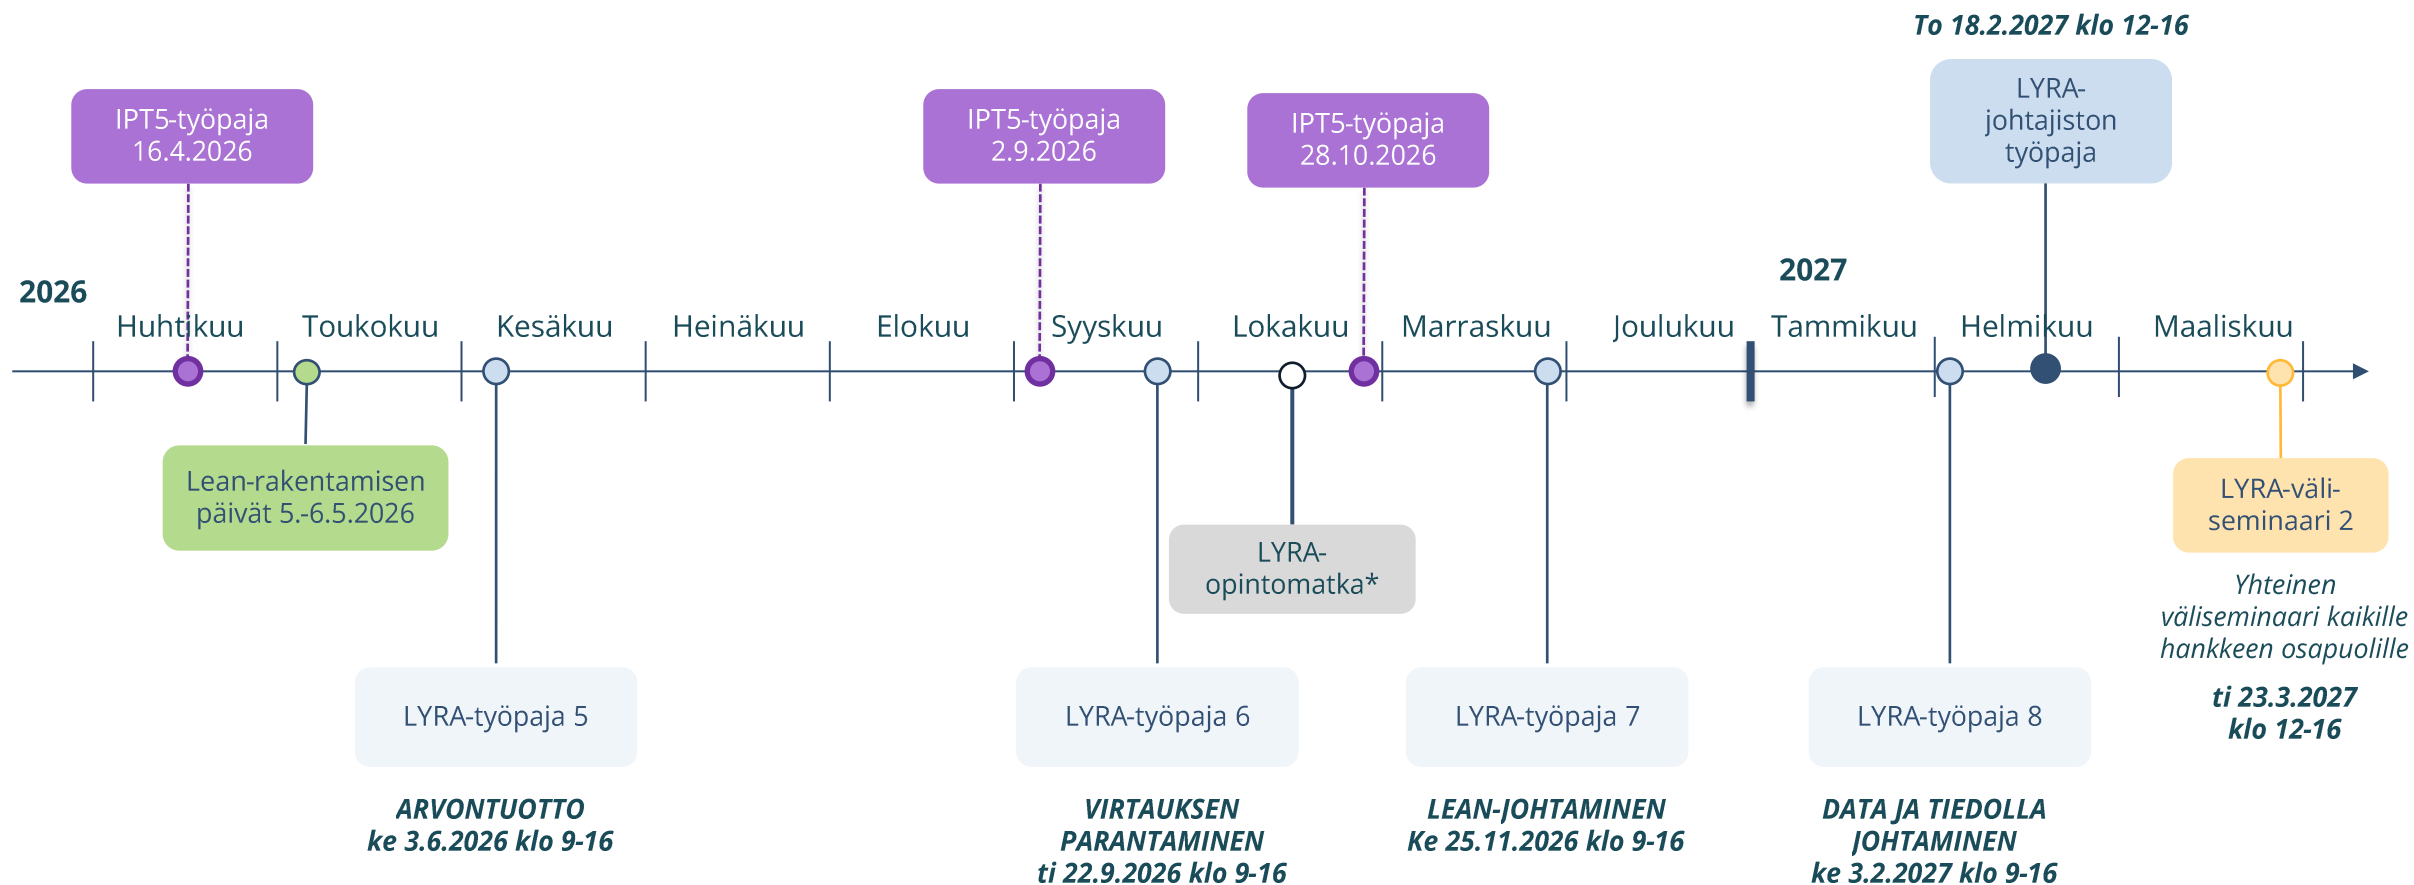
To 18.2.2027 klo 12-16

IPT5-työpaja 16.4.2026

IPT5-työpaja 2.9.2026

IPT5-työpaja 28.10.2026

LYRA-johtajiston työpaja

2026

2027

Huhtikuu Toukokuu Kesäkuu Heinäkuu Elokuu Syyskuu Lokakuu Marraskuu Joulukuu Tammikuu Helmikuu Maaliskuu

Lean-rakentamisen päivät 5.-6.5.2026

LYRA-opintomatka*

LYRA-väli-seminaari 2

Yhteinen väliseminaari kaikille hankkeen osapuolille

ti 23.3.2027 klo 12-16

LYRA-työpaja 5

LYRA-työpaja 6

LYRA-työpaja 7

LYRA-työpaja 8

ARVONTUOTTO
ke 3.6.2026 klo 9-16

VIRTAUKSEN PARANTAMINEN
ti 22.9.2026 klo 9-16

LEAN-JOHTAMINEN
Ke 25.11.2026 klo 9-16

DATA JA TIEDOLLA JOHTAMINEN
ke 3.2.2027 klo 9-16